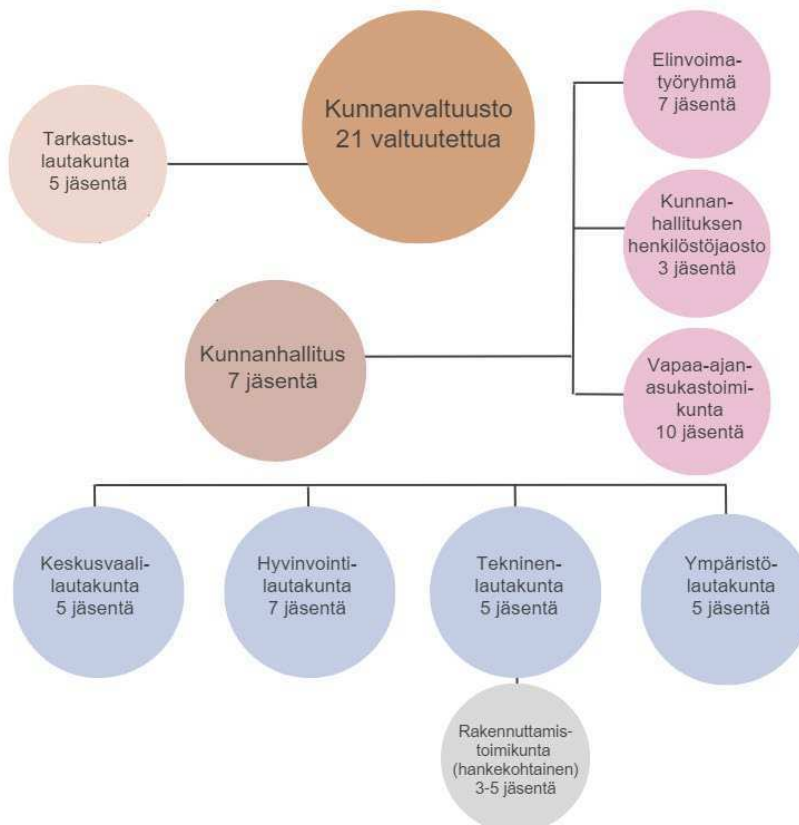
Tarkastuslautakunta
5 jäsentä

Kunnanvaltuusto
21 valtuutettua

Elinvoimatyöryhmä
7 jäsentä

Kunnanhallituksen henkilöstöjaosto
3 jäsentä

Kunnanhallitus
7 jäsentä

Vapaa-ajanasukastoimikunta
10 jäsentä

Keskusvaalilautakunta
5 jäsentä

Hyvinvointilautakunta
7 jäsentä

Tekninenlautakunta
5 jäsentä

Ympäristölautakunta
5 jäsentä

Rakennuttamistoimikunta
(hankekohtainen)
3-5 jäsentä